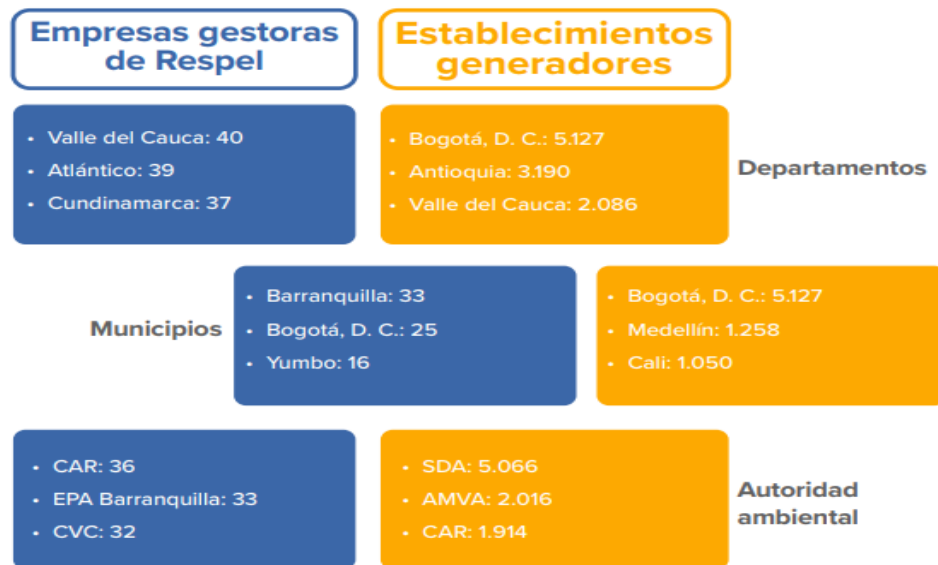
Empresas gestoras de Respel

Establecimientos generadores

• Valle del Cauca: 40
• Atlántico: 39
• Cundinamarca: 37

• Bogotá, D. C.: 5.127
• Antioquia: 3.190
• Valle del Cauca: 2.086

Departamentos

Municipios

• Barranquilla: 33
• Bogotá, D. C.: 25
• Yumbo: 16

• Bogotá, D. C.: 5.127
• Medellín: 1.258
• Cali: 1.050

• CAR: 36
• EPA Barranquilla: 33
• CVC: 32

• SDA: 5.066
• AMVA: 2.016
• CAR: 1.914

Autoridad ambiental